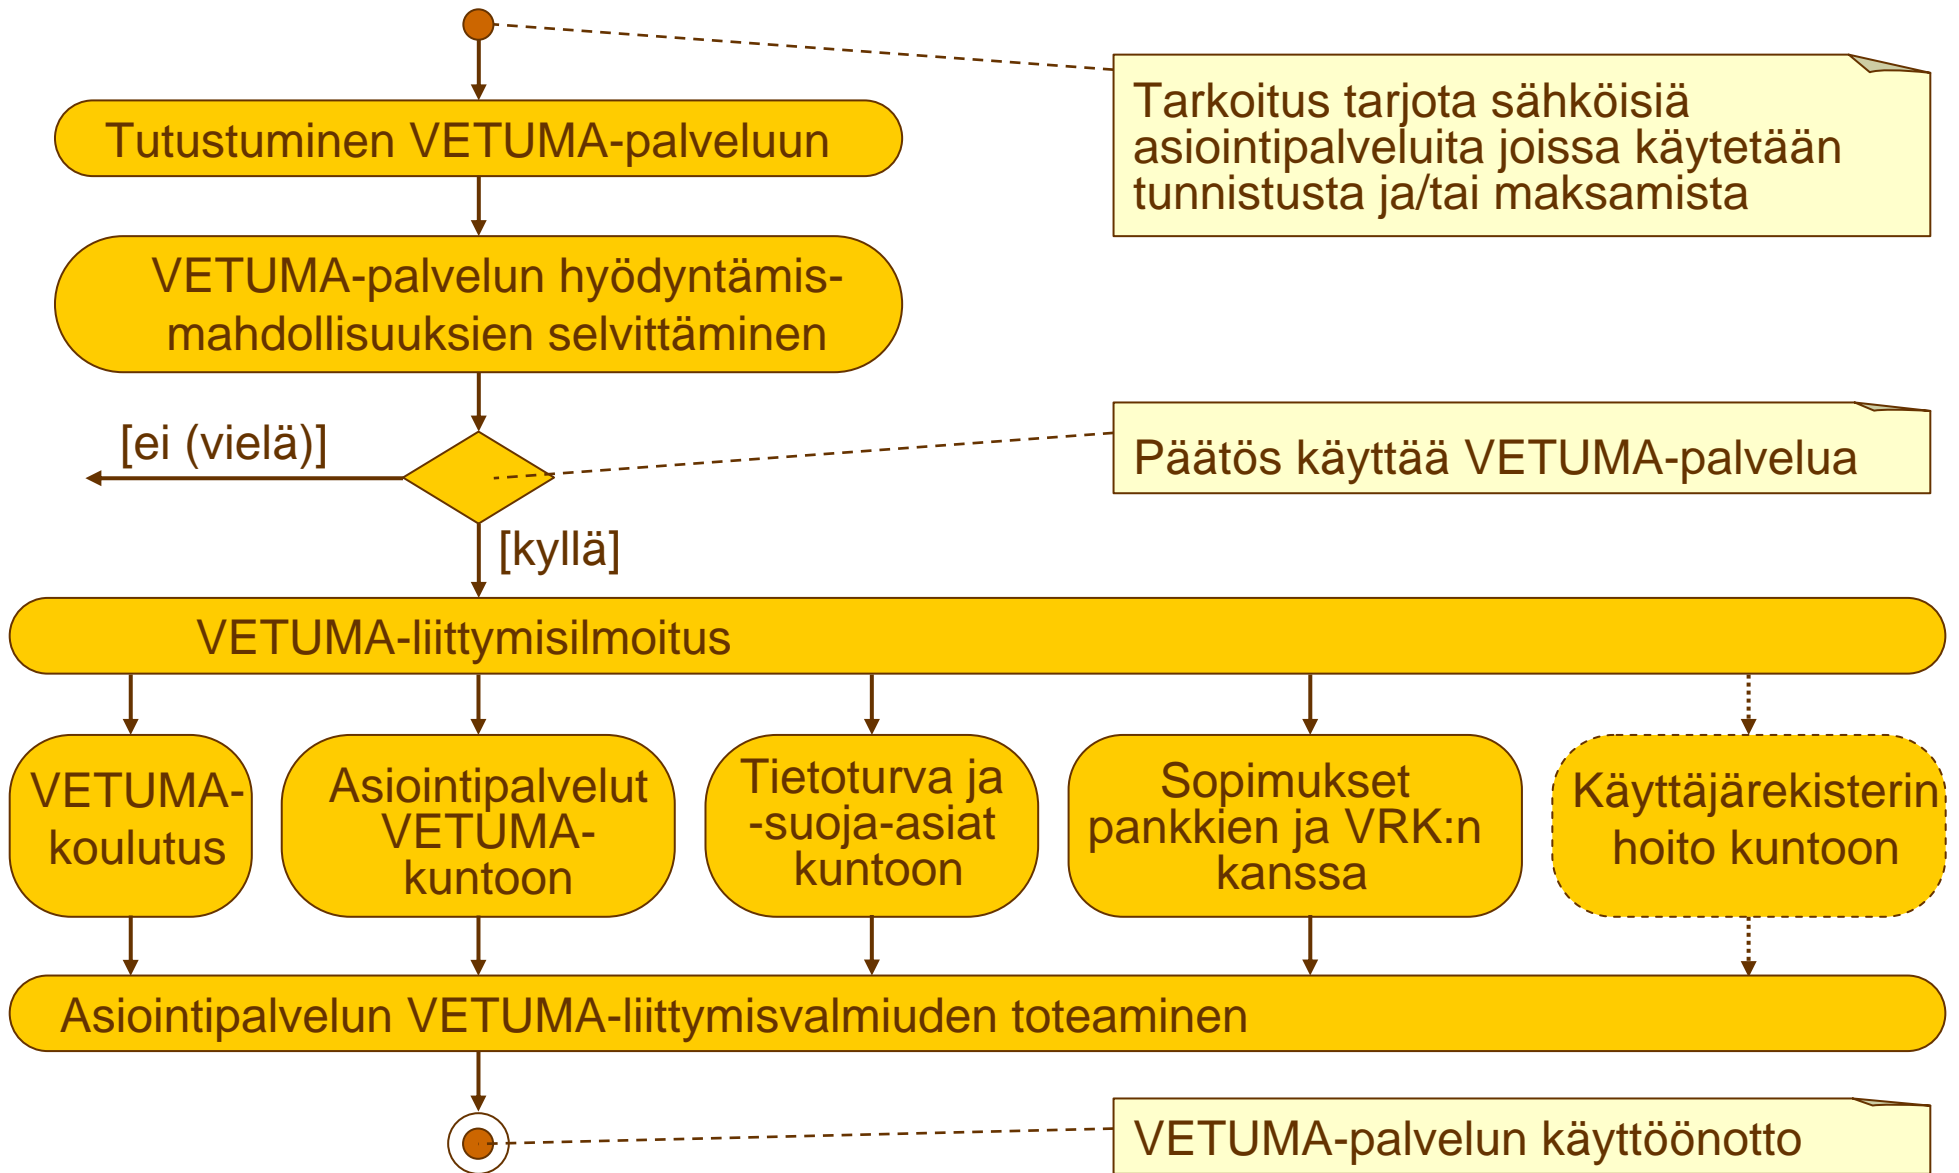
Tarkoitus tarjota sähköisiä asiointipalveluita joissa käytetään tunnistusta ja/tai maksamista

Tutustuminen VETUMA-palveluun

VETUMA-palvelun hyödyntämismahdollisuuksien selvittäminen

[ei (vielä)]

Päätös käyttää VETUMA-palvelua

[kyllä]

VETUMA-liittymisilmoitus

VETUMA-koulutus

Asiointipalvelut VETUMA-kuntoon

Tietoturva ja -suoja-asiat kuntoon

Sopimukset pankkien ja VRK:n kanssa

Käyttäjärekisterin hoito kuntoon

Asiointipalvelun VETUMA-liittymisvalmiuden toteaminen

VETUMA-palvelun käyttöönotto